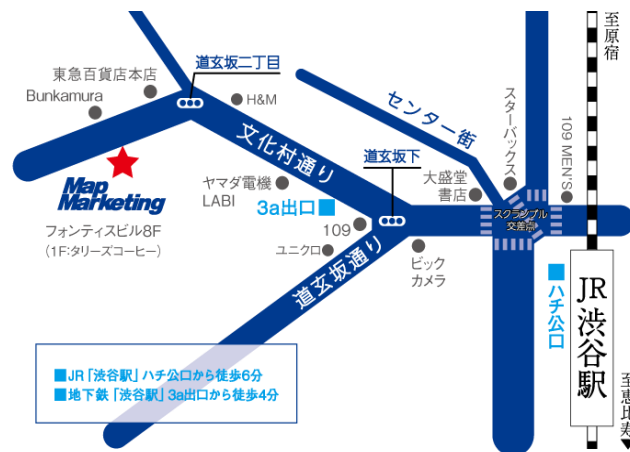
東急百貨店本店
Bunkamura
道玄坂二丁目
H&M
センター街
スターバックス
至原宿
文化村通り
Map Marketing
フォンティスビル8F
（1F:タリーズコーヒー）
ヤマダ電機
LABI
3a出口
道玄坂下
大盛堂
書店
109 MEN'S
スクランブル交差点
109
ユニクロ
ビック
カメラ
道玄坂通り
ハチ公口
JR
渋谷駅
■JR「渋谷駅」ハチ公口から徒歩6分
■地下鉄「渋谷駅」3a出口から徒歩4分
至恵比寿